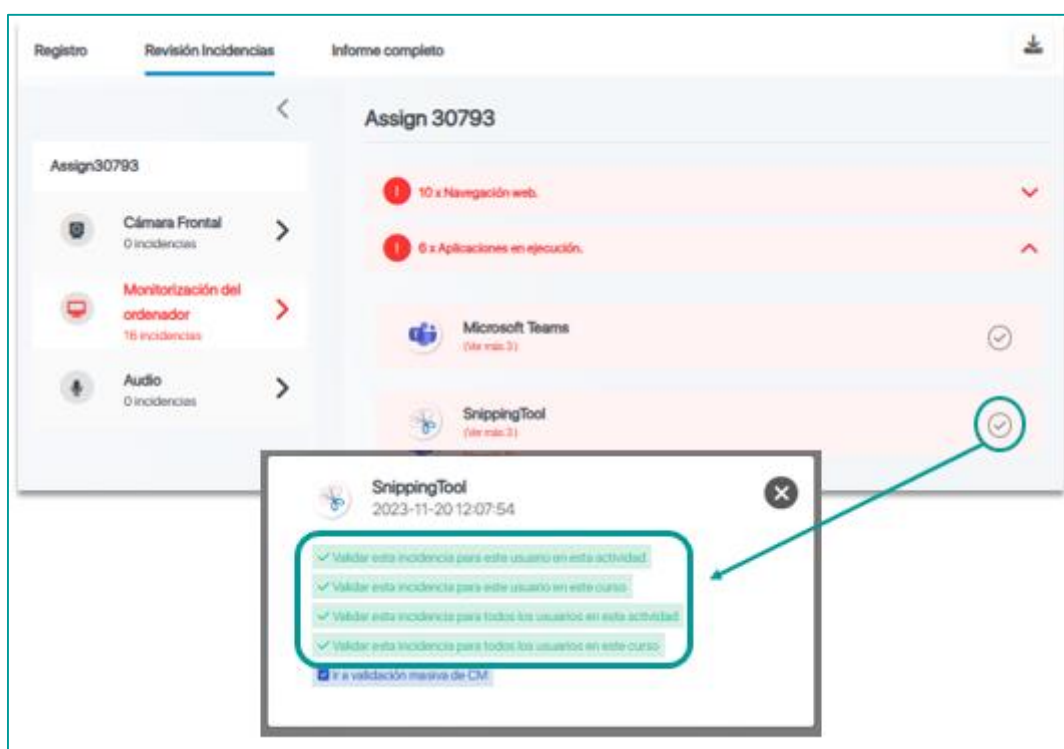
Registro

Revisión Incidencias

Informe completo

Assign30793

Cámara Frontal
0 incidencias

Monitorización del ordenador
16 incidencias

Audio
0 incidencias

Assign 30793

10 x Navegación web.

6 x Aplicaciones en ejecución.

Microsoft Teams
(Ver más 3)

SnippingTool
(Ver más 3)

SnippingTool
2023-11-20 12:07:54

Validar esta incidencia para este usuario en esta actividad

Validar esta incidencia para este usuario en este curso

Validar esta incidencia para todos los usuarios en esta actividad

Validar esta incidencia para todos los usuarios en este curso

Ir a validación masiva de CM